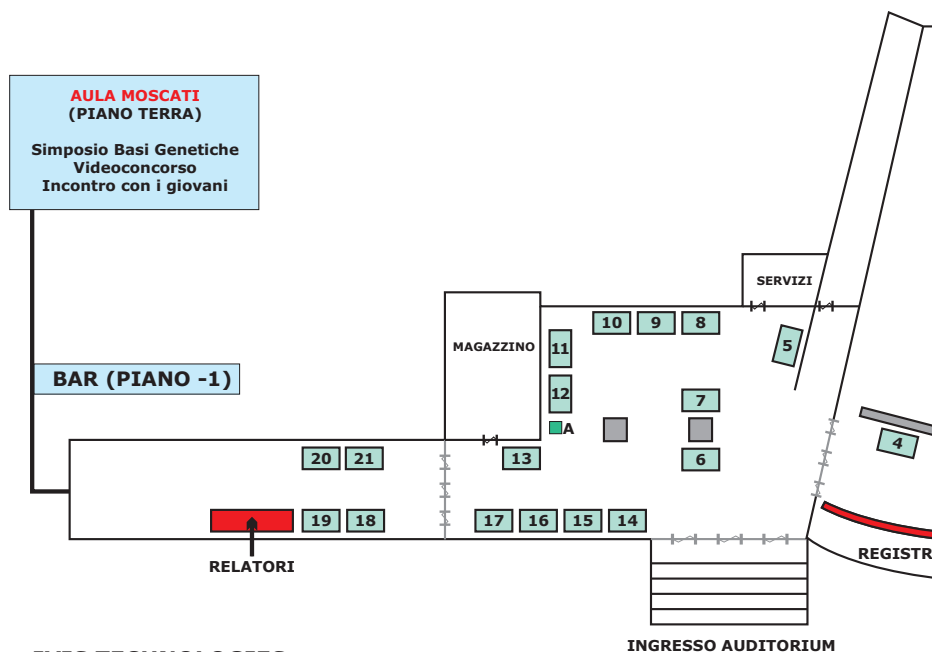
AULA MOSCATI
(PIANO TERRA)

Simposio Basi Genetiche
Videoconcorso
Incontro con i giovani

BAR (PIANO -1)

SERVIZI

MAGAZZINO

10 9 8

5

11

12

7

A

4

20 21

13

6

19 18

17 16 15 14

RELATORI

REGISTR

INGRESSO AUDITORIUM

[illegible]